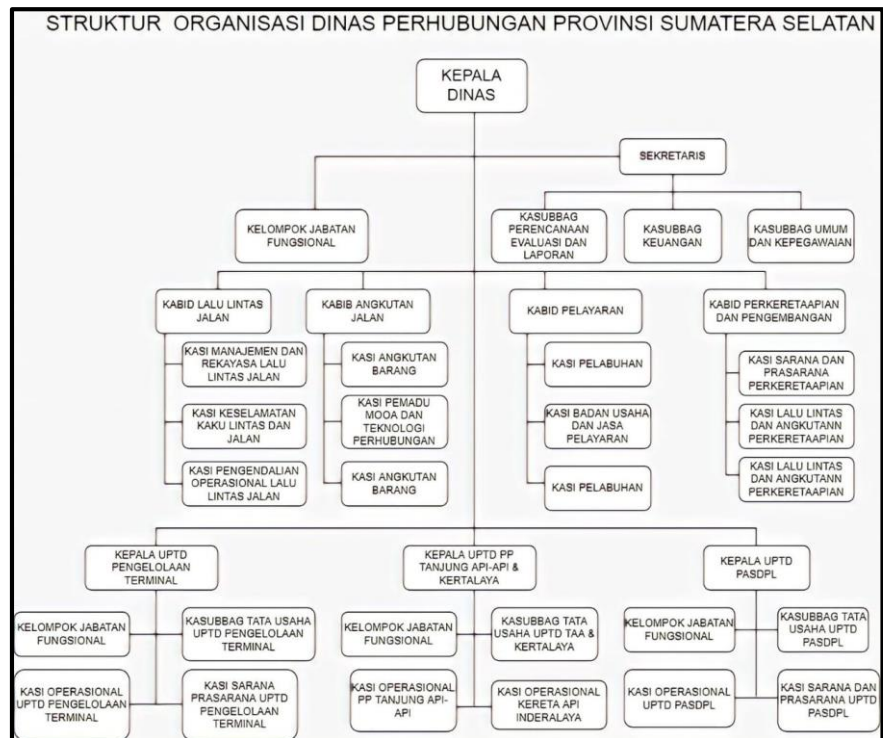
STRUKTUR ORGANISASI DINAS PERHUBUNGAN PROVINSI SUMATERA SELATAN

KEPALA DINAS

SEKRETARIS

KELOMPOK JABATAN FUNGSIONAL

KASUBBAG PERENCANAAN EVALUASI DAN LAPORAN

KASUBBAG KEUANGAN

KASUBBAG UMUM DAN KEPEGAWAIAN

KABID LALU LINTAS JALAN

KASI MANAJEMEN DAN REKAYASA LALU LINTAS JALAN

KASI KESELAMATAN KAKU LINTAS DAN JALAN

KASI PENGENDALIAN OPERASIONAL LALU LINTAS JALAN

KABIB ANGKUTAN JALAN

KASI ANGKUTAN BARANG

KASI PEMADU MOOA DAN TEKNOLOGI PERHUBUNGAN

KASI ANGKUTAN BARANG

KABID PELAYARAN

KASI PELABUHAN

KASI BADAN USAHA DAN JASA PELAYARAN

KASI PELABUHAN

KABID PERKERETAAPIAN DAN PENGEMBANGAN

KASI SARANA DAN PRASARANA PERKERETAAPIAN

KASI LALU LINTAS DAN ANGKUTANN PERKERETAAPIAN

KASI LALU LINTAS DAN ANGKUTANN PERKERETAAPIAN

KEPALA UPTD PENGELOLAAN TERMINAL

KELOMPOK JABATAN FUNGSIONAL

KASUBBAG TATA USAHA UPTD PENGELOLAAN TERMINAL

KASI OPERASIONAL UPTD PENGELOLAAN TERMINAL

KASI SARANA PRASARANA UPTD PENGELOLAAN TERMINAL

KEPALA UPTD PP TANJUNG API-API & KERTALAYA

KELOMPOK JABATAN FUNGSIONAL

KASUBBAG TATA USAHA UPTD TAA & KERTALAYA

KASI OPERASIONAL PP TANJUNG API-API

KASI OPERASIONAL KERETA API INDERALAYA

KEPALA UPTD PASDPL

KELOMPOK JABATAN FUNGSIONAL

KASUBBAG TATA USAHA UPTD PASDPL

KASI OPERASIONAL UPTD PASDPL

KASI SARANA DAN PRASARANA UPTD PASDPL